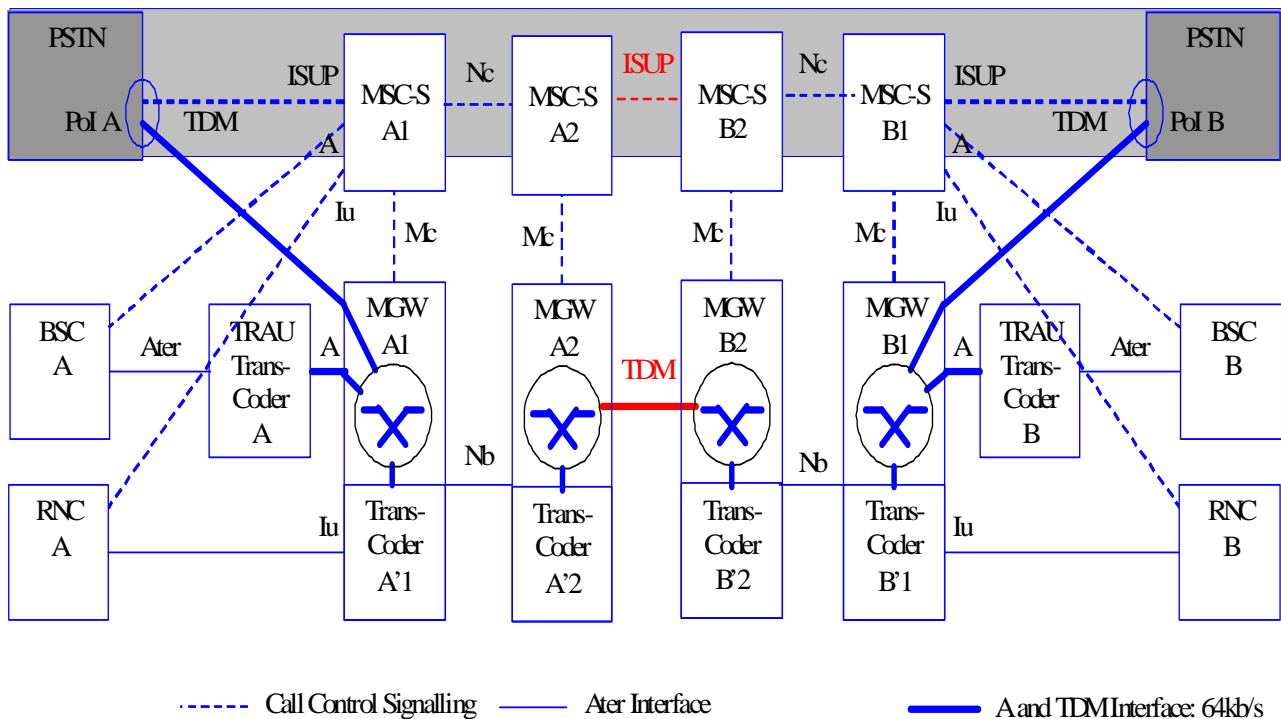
PSTN

PoI A

ISUP

TDM

A

MSC-S A1

Nc

MSC-S A2

ISUP

MSC-S B2

Nc

MSC-S B1

ISUP

TDM

A

PSTN

PoI B

Iu

Mc

Mc

Mc

Mc

Iu

BSC A

Ater

TRAU Trans-Coder A

A

MGW A1

MGW A2

TDM

MGW B2

MGW B1

A

TRAU Trans-Coder B

Ater

BSC B

Nb

Nb

RNC A

Iu

Trans-Coder A'1

Trans-Coder A'2

Trans-Coder B'2

Trans-Coder B'1

Iu

RNC B

Call Control Signalling

Ater Interface

A and TDM Interface: 64kb/s